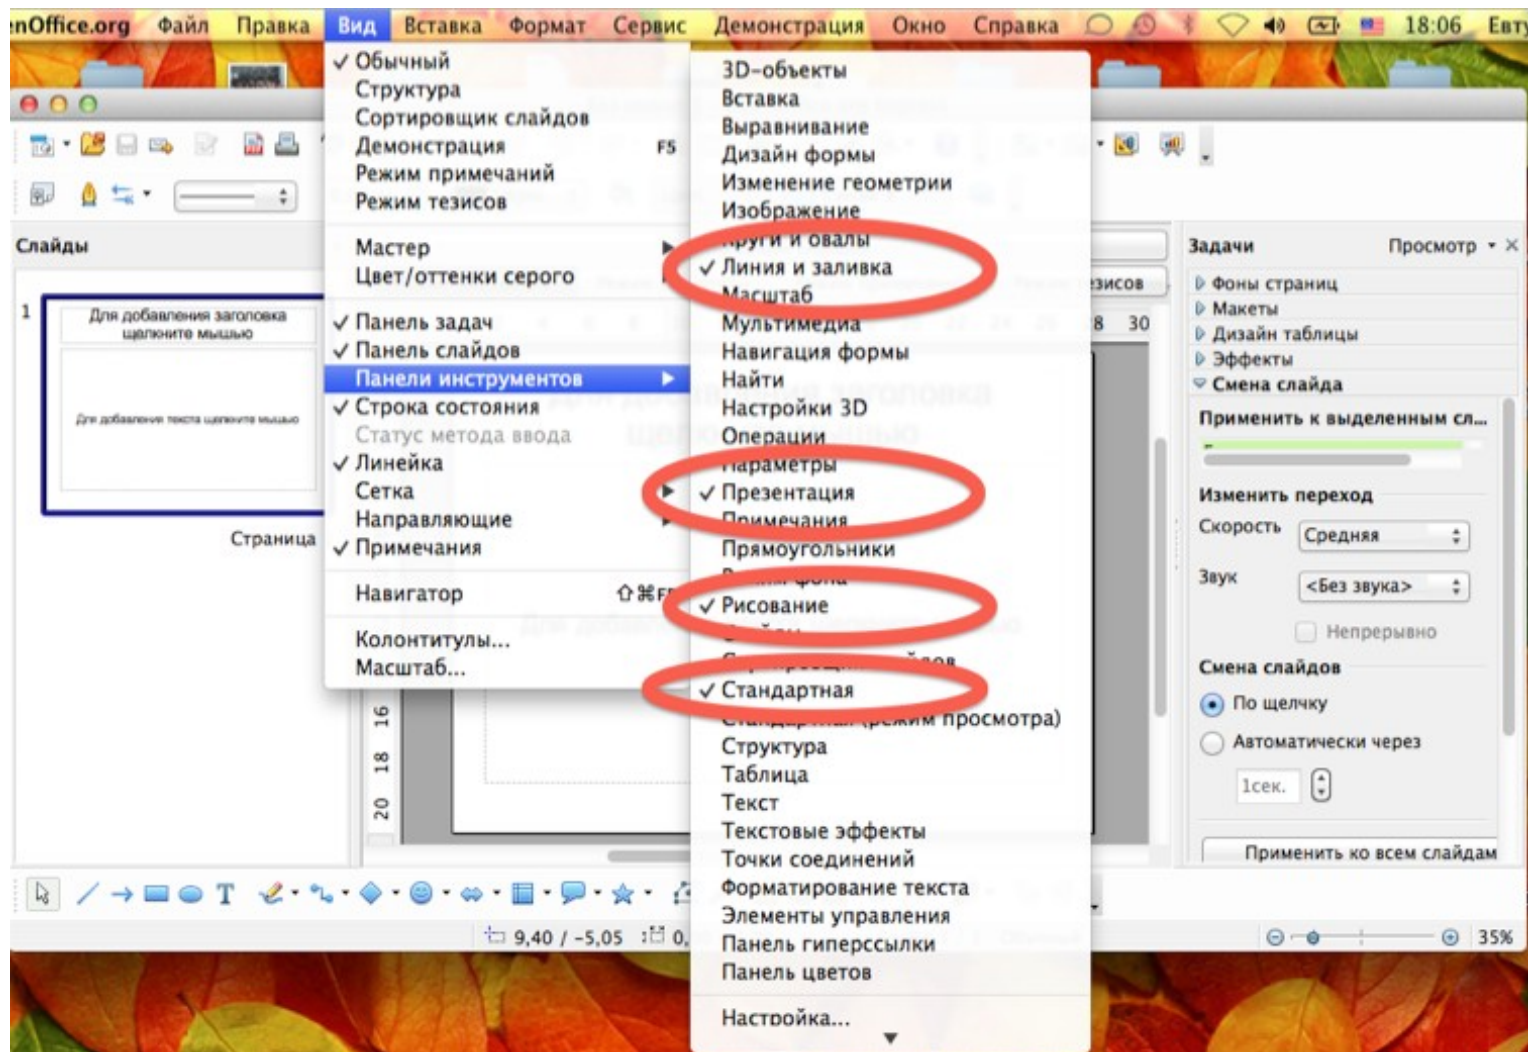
nOffice.org Файл Правка Вид Вставка Формат Сервис Демонстрация Окно Справка 18:06 Евр

✓ Обычный
Структура
Сортировщик слайдов
Демонстрация F5
Режим примечаний
Режим тезисов
Мастер
Цвет/оттенки серого
✓ Панель задач
✓ Панель слайдов
Панели инструментов
✓ Строка состояния
Статус метода ввода
✓ Линейка
Сетка
Направляющие
✓ Примечания
Навигатор ⇧⌘F
Колонтитулы...
Масштаб...

3D-объекты
Вставка
Выравнивание
Дизайн формы
Изменение геометрии
Изображение
Круги и овалы
✓ Линия и заливка
Масштаб
Мультимедиа
Навигация формы
Найти
Настройки 3D
Операции
Параметры
✓ Презентация
Примечания
Прямоугольники
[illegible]
✓ Рисование
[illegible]
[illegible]
✓ Стандартная
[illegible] просмотра)
Структура
Таблица
Текст
Текстовые эффекты
Точки соединений
Форматирование текста
Элементы управления
Панель гиперссылки
Панель цветов
Настройка...

Слайды
1
Для добавления заголовка щелкните мышью
Для добавления текста щелкните мышью
Страница

тезисов
8 30
16 18 20

Задачи Просмотр
Фоны страниц
Макеты
Дизайн таблицы
Эффекты
Смена слайда
Применить к выделенным сл...
Изменить переход
Скорость Средняя
Звук <Без звука>
Непрерывно
Смена слайдов
По щелчку
Автоматически через
1сек.
Применить ко всем слайдам

9,40 / -5,05 0,
35%